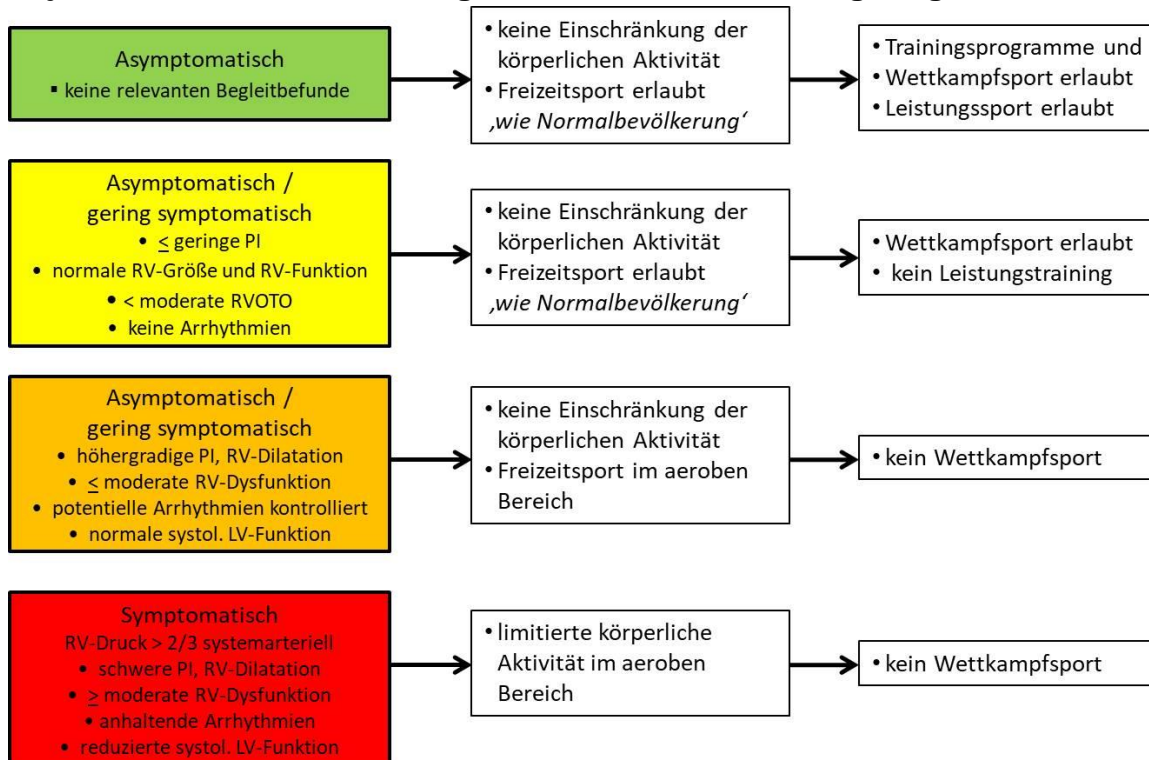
Asymptomatisch
▪ keine relevanten Begleitbefunde

• keine Einschränkung der körperlichen Aktivität
• Freizeitsport erlaubt
,wie Normalbevölkerung'

• Trainingsprogramme und
• Wettkampfsport erlaubt
• Leistungssport erlaubt

Asymptomatisch / gering symptomatisch
• < geringe PI
• normale RV-Größe und RV-Funktion
• < moderate RVOTO
• keine Arrhythmien

• keine Einschränkung der körperlichen Aktivität
• Freizeitsport erlaubt
,wie Normalbevölkerung'

• Wettkampfsport erlaubt
• kein Leistungstraining

Asymptomatisch / gering symptomatisch
• höhergradige PI, RV-Dilatation
• < moderate RV-Dysfunktion
• potentielle Arrhythmien kontrolliert
• normale systol. LV-Funktion

• keine Einschränkung der körperlichen Aktivität
• Freizeitsport im aeroben Bereich

• kein Wettkampfsport

Symptomatisch
RV-Druck > 2/3 systemarteriell
• schwere PI, RV-Dilatation
• > moderate RV-Dysfunktion
• anhaltende Arrhythmien
• reduzierte systol. LV-Funktion

• limitierte körperliche Aktivität im aeroben Bereich

• kein Wettkampfsport